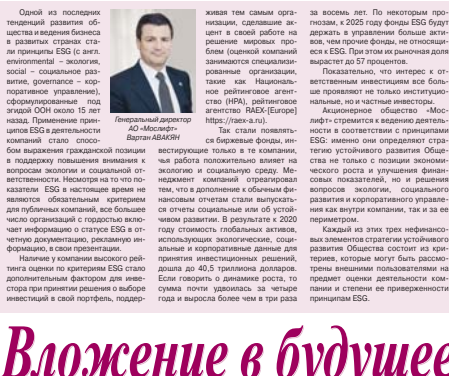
Одной из последних тенденций развития общества и ведения бизнеса в развитых странах стали принципы ESG (с англ. environmental – экология, social – социальное развитие, governance – корпоративное управление), сформулированные под эгидой ООН около 15 лет назад. Применение принципов ESG в деятельности компаний стало способом выражения гражданской позиции в поддержку повышения внимания к вопросам экологии и социальной ответственности. Несмотря на то что показатели ESG в настоящее время не являются обязательным критерием для публичных компаний, все большее число организаций с гордостью включает информацию о статусе ESG в отчетную документацию, рекламную информацию, в свои презентации.

Наличие у компании высокого рейтинга оценки по критериям ESG стало дополнительным фактором для инвестора при принятии решения о выборе инвестиций в свой портфель, поддерживая тем самым организации, сделавшие акцент в своей работе на решение мировых проблем (оценкой компаний занимаются специализированные организации, такие как Национальное рейтинговое агентство (НРА), рейтинговое агентство RAEX (Europe) https://raex-a.ru).

Генеральный директор АО «Мослифт» Вартан АВАКЯН

Так стали появляться биржевые фонды, инвестирующие только в те компании, чья работа положительно влияет на экологию и социальную среду. Менеджмент компаний отреагировал тем, что в дополнение к обычным финансовым отчетам стали выпускать отчеты социальные или об устойчивом развитии. В результате к 2020 году стоимость глобальных активов, использующих экологические, социальные и корпоративные данные для принятия инвестиционных решений, дошла до 40,5 триллиона долларов. Если говорить о динамике роста, то сумма почти удвоилась за четыре года и выросла более чем в три раза за восемь лет. По некоторым прогнозам, к 2025 году фонды ESG будут держать в управлении больше активов, чем прочие фонды, не относящиеся к ESG. При этом их рыночная доля вырастет до 57 процентов.

Показательно, что интерес к ответственным инвестициям все больше проявляют не только институциональные, но и частные инвесторы.

Акционерное общество «Мослифт» стремится к ведению деятельности в соответствии с принципами ESG: именно они определяют стратегию устойчивого развития Общества не только с позиции экономического роста и улучшения финансовых показателей, но и решения вопросов экологии, социального развития и корпоративного управления как внутри компании, так и за ее периметром.

Каждый из этих трех нефинансовых элементов стратегии устойчивого развития Общества состоит из критериев, которые могут быть рассмотрены внешними пользователями на предмет оценки деятельности компании и степени ее приверженности принципам ESG.

Вложение в будущее